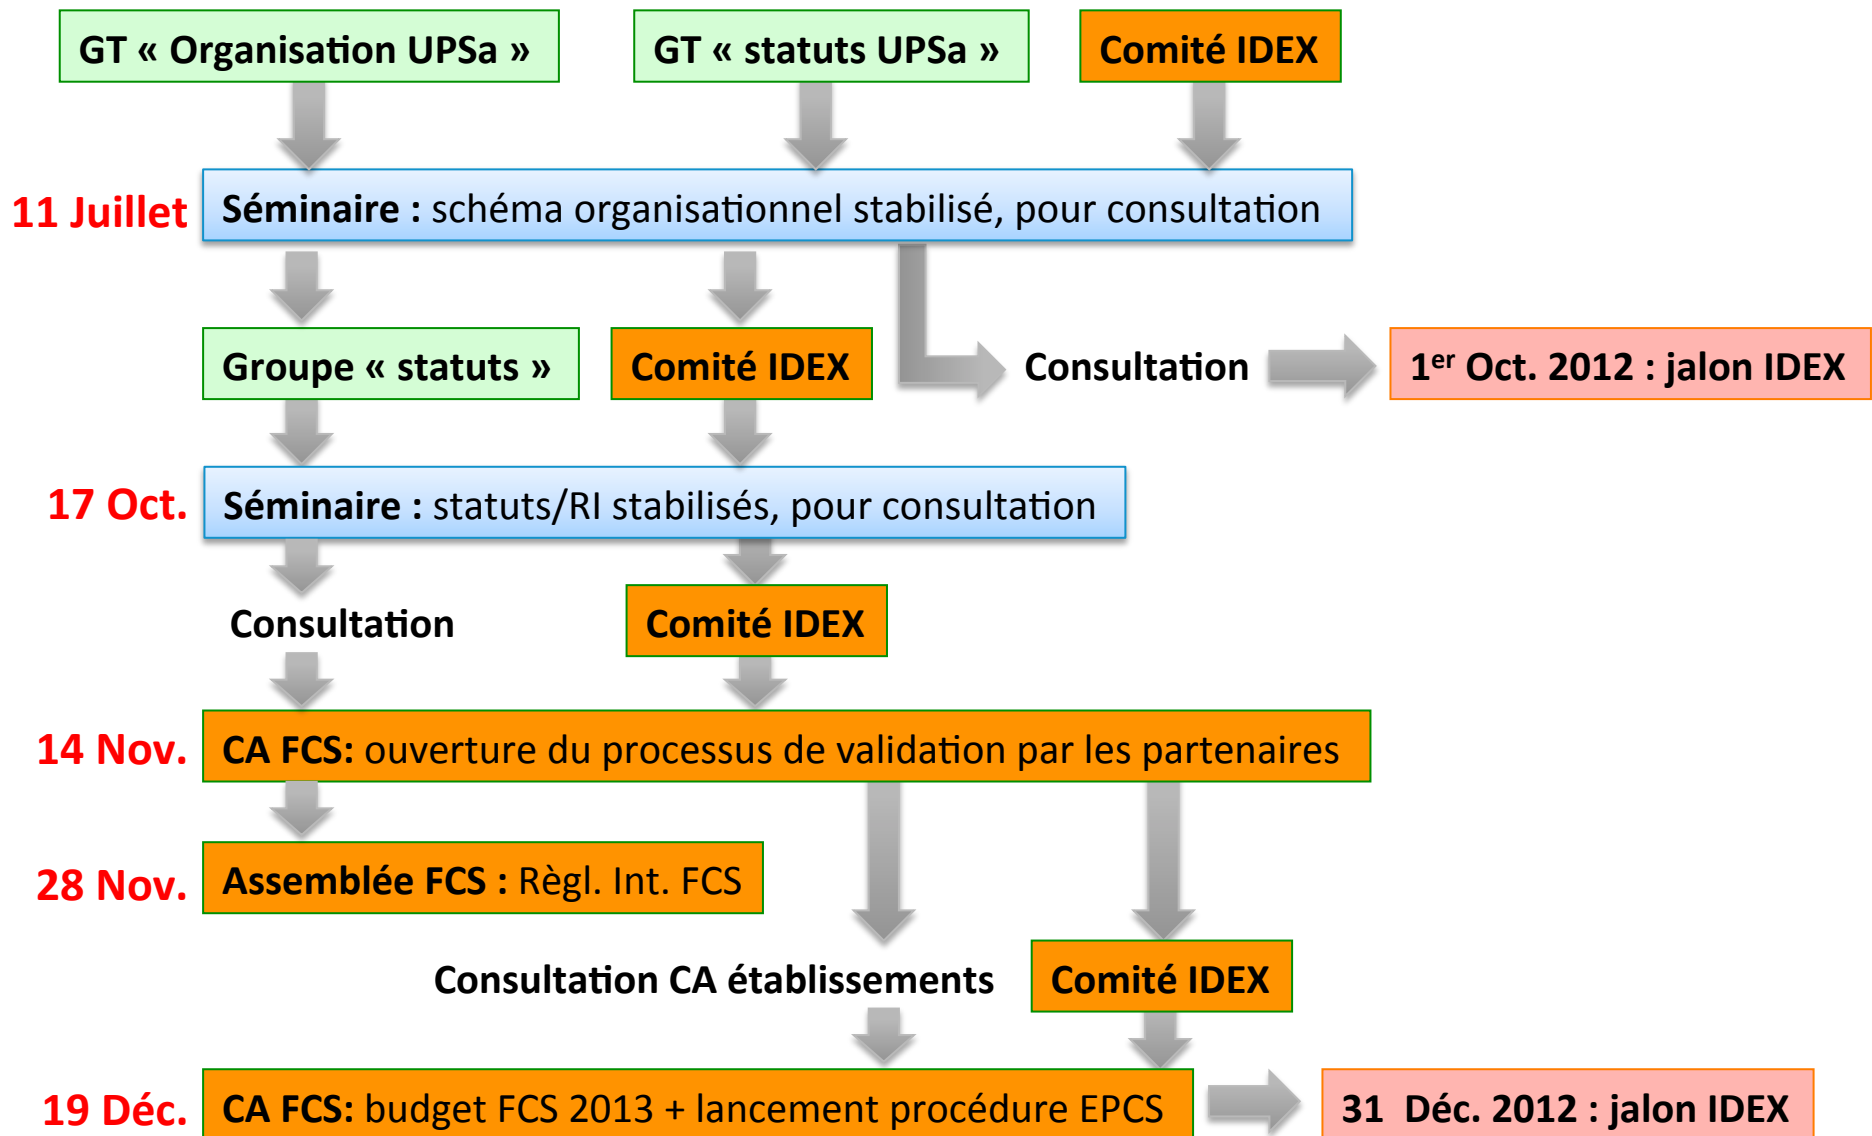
GT « Organisation UPSa »

GT « statuts UPSa »

Comité IDEX

11 Juillet

Séminaire : schéma organisationnel stabilisé, pour consultation

Groupe « statuts »

Comité IDEX

Consultation

1$^{er}$ Oct. 2012 : jalon IDEX

17 Oct.

Séminaire : statuts/RI stabilisés, pour consultation

Consultation

Comité IDEX

14 Nov.

CA FCS: ouverture du processus de validation par les partenaires

28 Nov.

Assemblée FCS : Règl. Int. FCS

Consultation CA établissements

Comité IDEX

19 Déc.

CA FCS: budget FCS 2013 + lancement procédure EPCS

31 Déc. 2012 : jalon IDEX